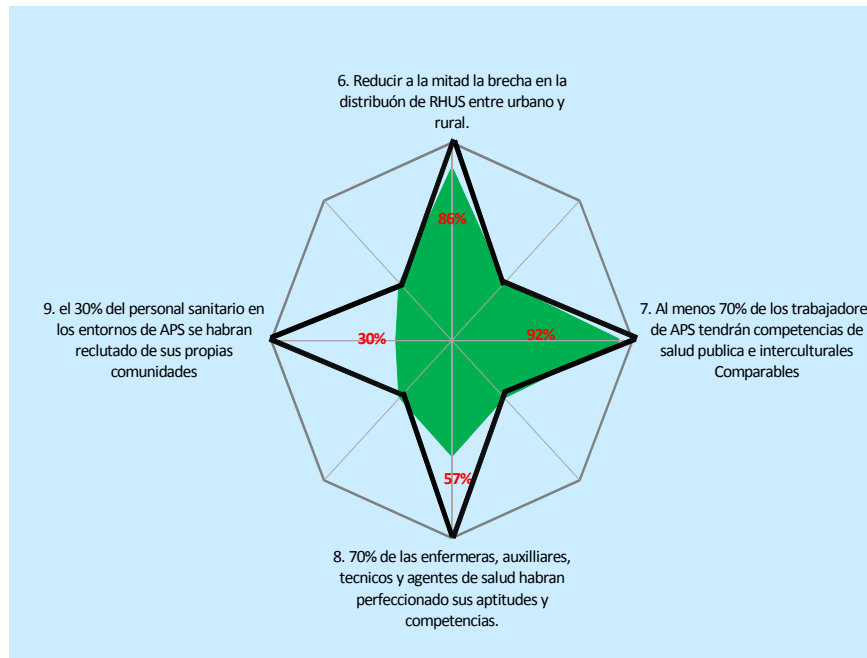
6. Reducir a la mitad la brecha en la distribuón de RHUS entre urbano y rural.

86%

9. el 30% del personal sanitario en los entornos de APS se habran reclutado de sus propias comunidades

30%

92%

7. Al menos 70% de los trabajadore de APS tendrán competencias de salud publica e interculturales Comparables

57%

8. 70% de las enfermeras, auxilliares, tecnicos y agentes de salud habran perfeccionado sus aptitudes y competencias.